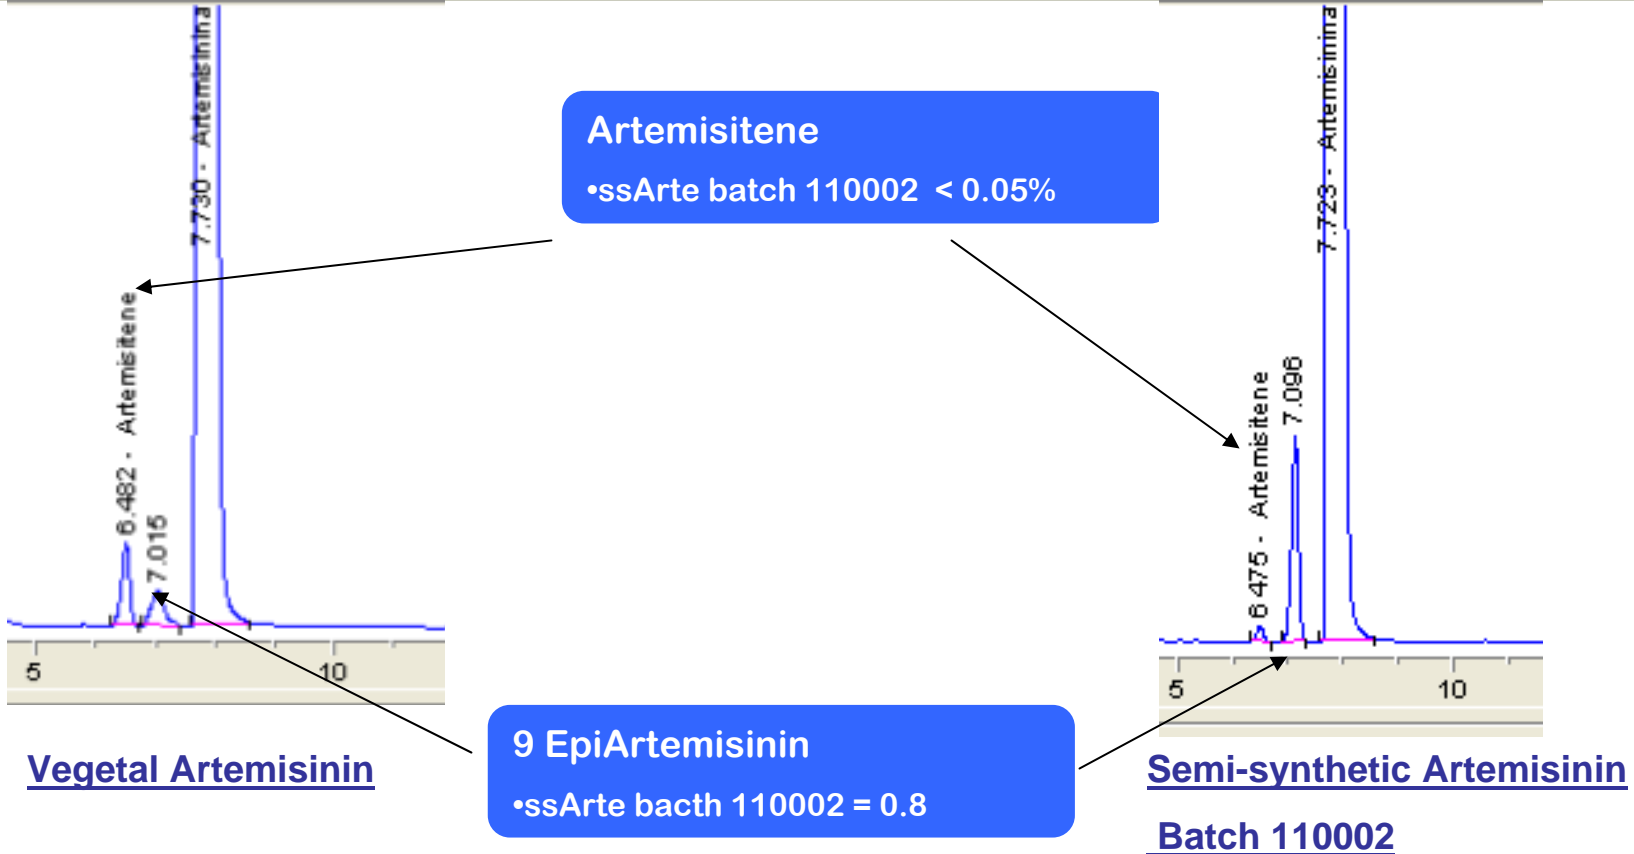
7.730 - Artemisinina

6.482 - Artemisitene

7.015

5

10

Artemisitene

•ssArte batch 110002 < 0.05%

7.723 - Artemisinina

6.475 - Artemisitene

7.096

5

10

Vegetal Artemisinin

9 EpiArtemisinin

•ssArte bacth 110002 = 0.8

Semi-synthetic Artemisinin

Batch 110002